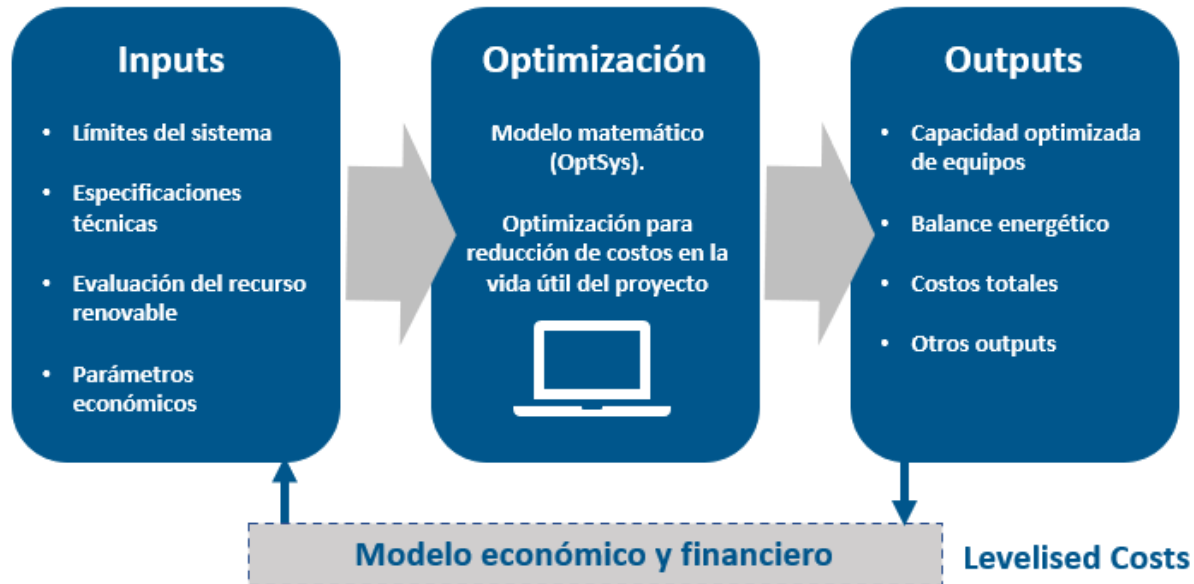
Inputs

- Límites del sistema
- Especificaciones técnicas
- Evaluación del recurso renovable
- Parámetros económicos

Optimización

Modelo matemático (OptSys).

Optimización para reducción de costos en la vida útil del proyecto

Outputs

- Capacidad optimizada de equipos
- Balance energético
- Costos totales
- Otros outputs

Modelo económico y financiero

Levelised Costs